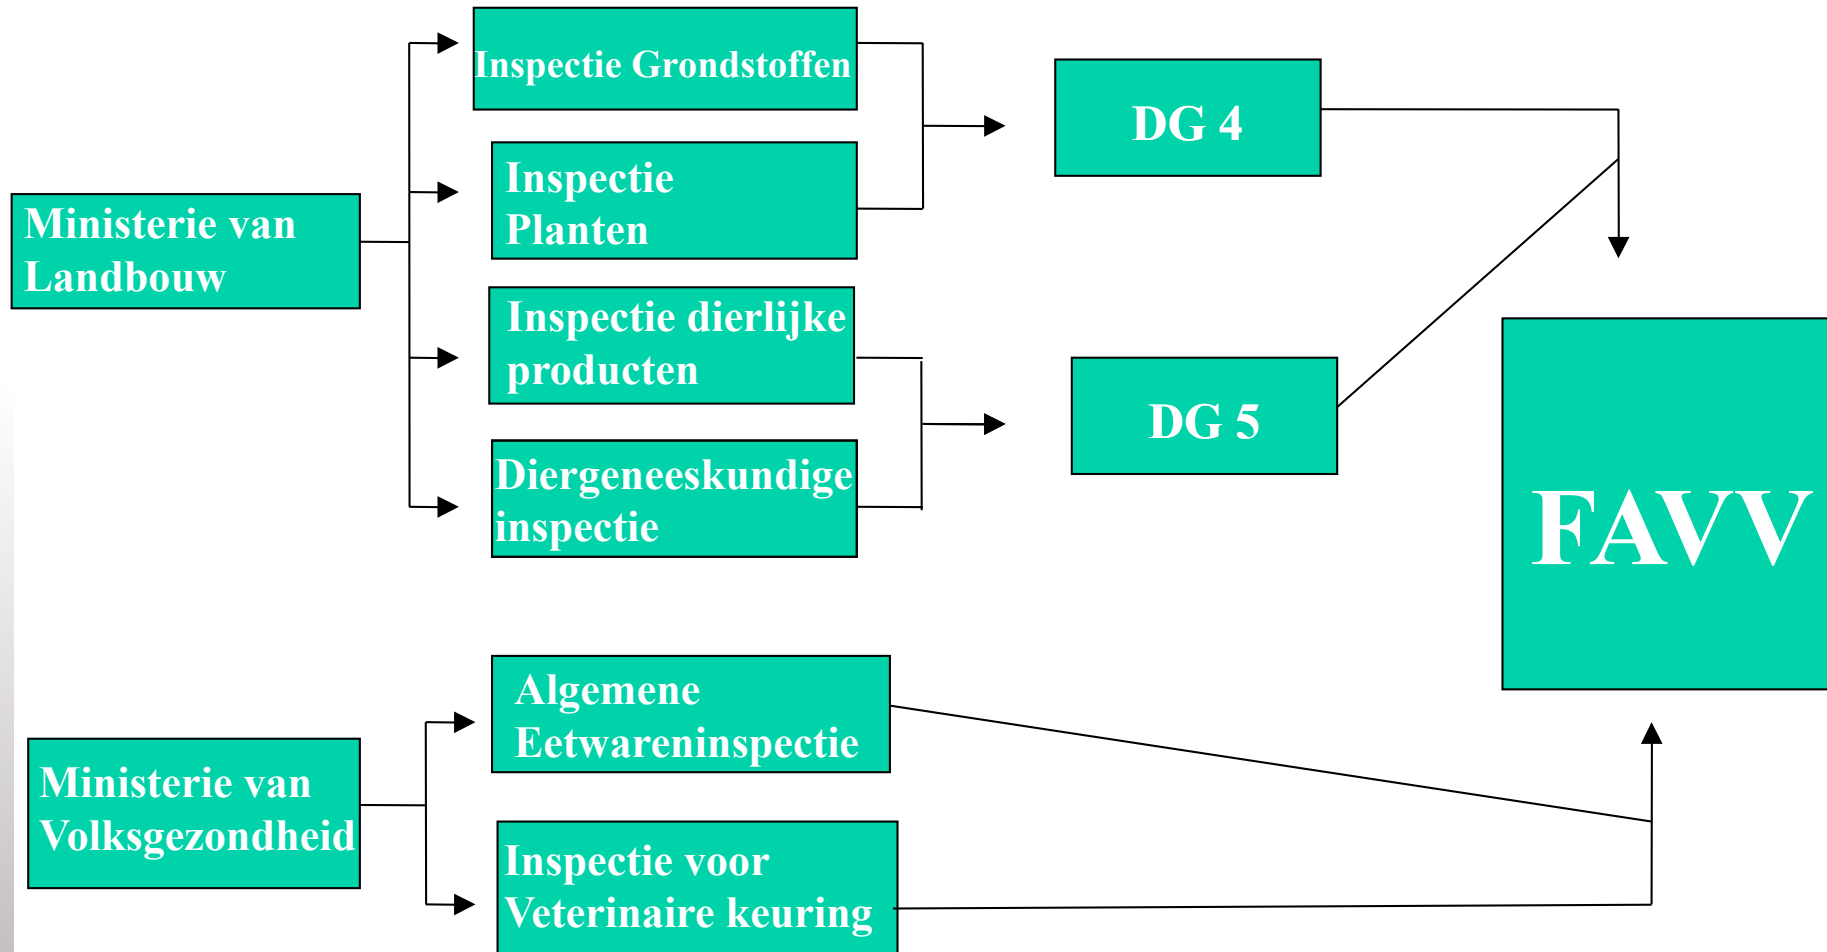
Inspectie Grondstoffen

Inspectie Planten

Ministerie van Landbouw

Inspectie dierlijke producten

Diergeneeskundige inspectie

DG 4

DG 5

FAVV

Algemene Eetwareninspectie

Ministerie van Volksgezondheid

Inspectie voor Veterinaire keuring